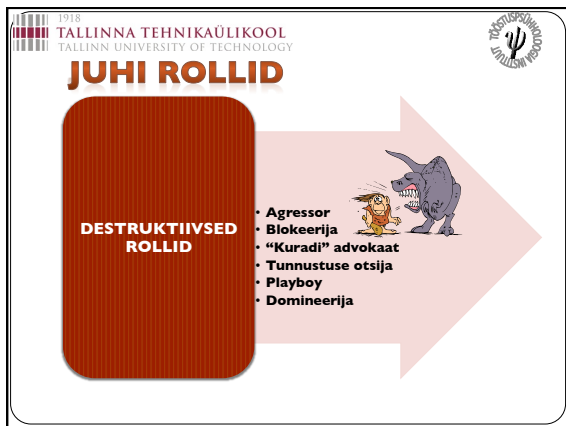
1918
TALLINNA TEHNIKAÜLIKOOL
TALLINN UNIVERSITY OF TECHNOLOGY

TÖÖSTUSPSÜHHOLOOGIA INSTITUUT
$\psi$

JUHI ROLLID

DESTRUKTIIVSED ROLLID

• Agressor
• Blokeerija
• "Kuradi" advokaat
• Tunnustuse otsija
• Playboy
• Domineerija